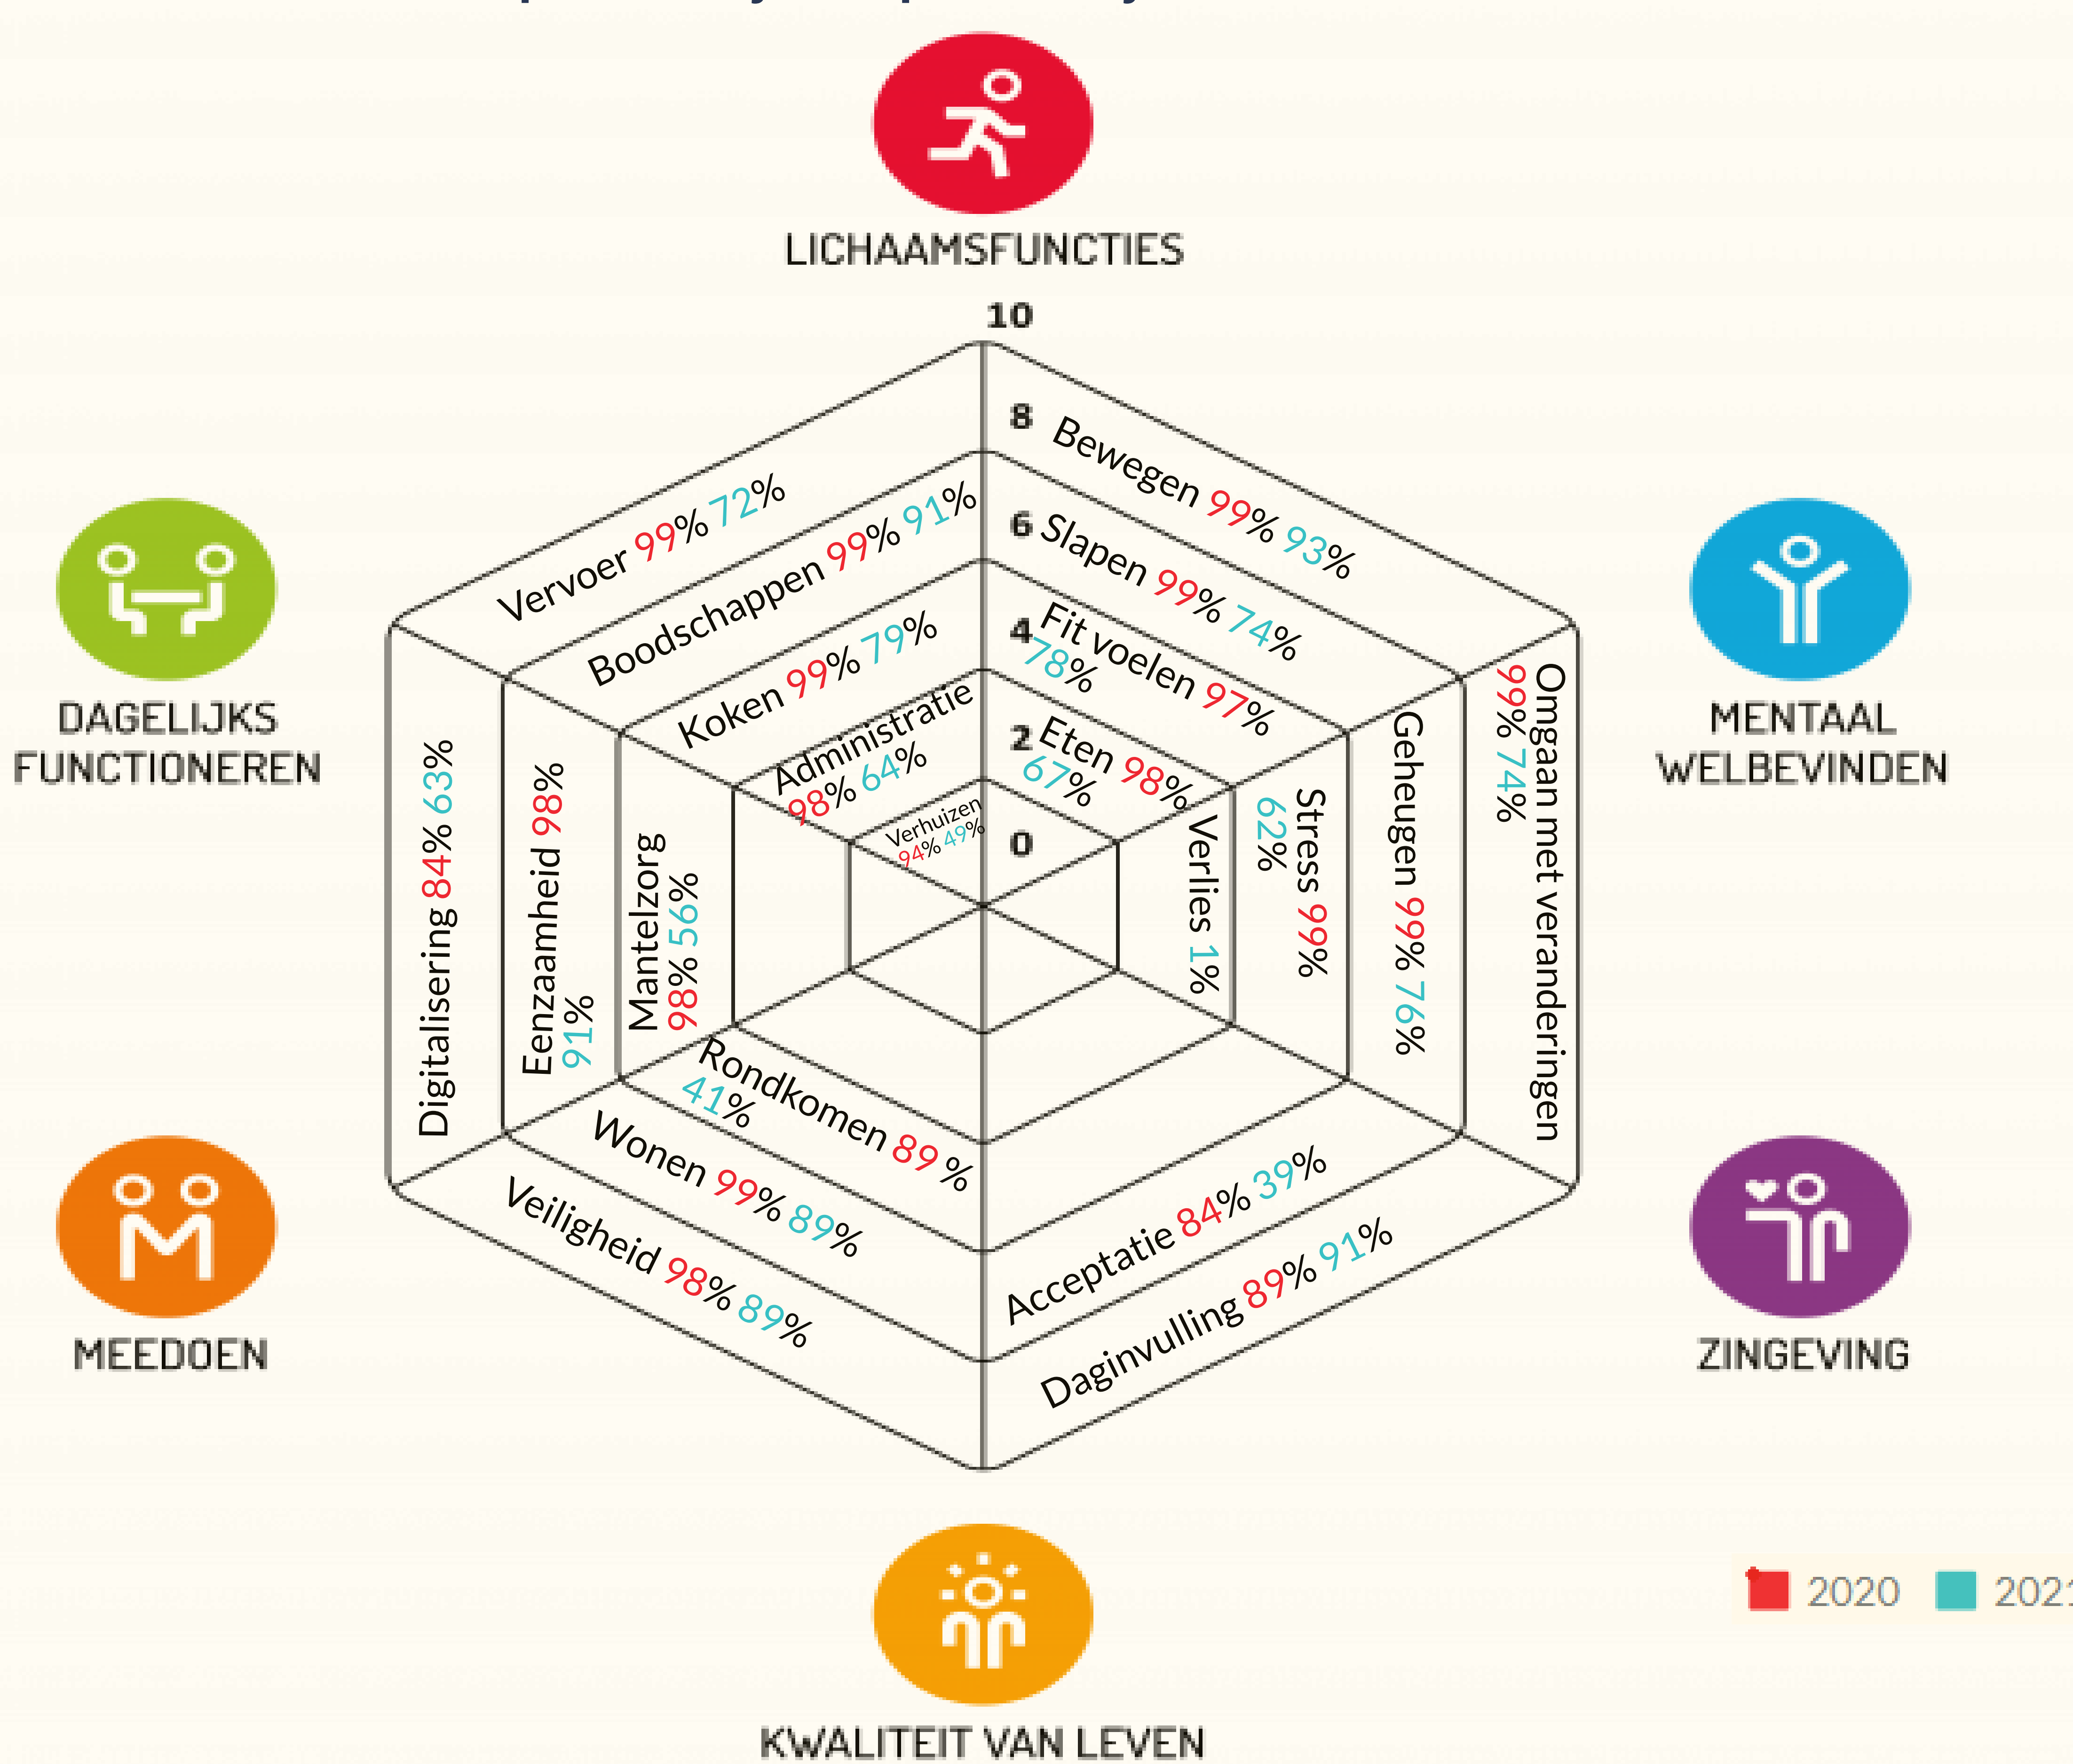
LICHAAMSFUNCTIES

10
8
6
4
2
0

Bewegen 99% 93%
Slapen 99% 74%
Fit voelen 97% 78%
Eten 98% 67%

MENTAAL WELBEVINDEN

Omgaan met veranderingen 99% 74%
Geheugen 99% 76%
Stress 99% 62%
Verlies 1%

ZINGEVING

Acceptatie 84% 39%
Daginvulling 89% 91%

KWALITEIT VAN LEVEN

Rondkomen 89 % 41%
Wonen 99% 89%
Veiligheid 98% 89%

MEEDOEN

Digitalisering 84% 63%
Eenzaamheid 98% 91%
Mantelzorg 98% 56%

DAGELIJKS FUNCTIONEREN

Vervoer 99% 72%
Boodschappen 99% 91%
Koken 99% 79%
Administratie 98% 64%
Verhuizen 94% 49%

2020 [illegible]